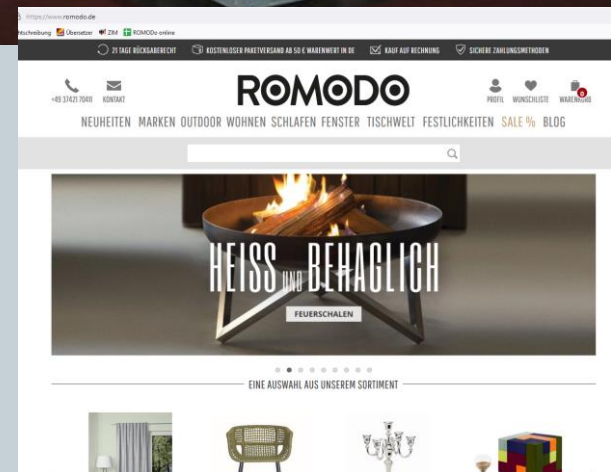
https://www.romodo.de

Hochzeitseinladung Übersetzer ZIM ROMODO online

21 TAGE RÜCKGABERECHT KOSTENLOSER PAKETVERSAND AB 50 € WARENWERT IN DE KAUF AUF RECHNUNG SICHERE ZAHLUNGSMETHODEN

+49 37421 70411 KONTAKT

ROMODO

PROFIL WUNSCHLISTE WARENKORB 0

NEUHEITEN MARKEN OUTDOOR WOHNEN SCHLAFEN FENSTER TISCHWELT FESTLICHKEITEN SALE % BLOG

HEISS UND BEHAGLICH

FEUERSCHALEN

EINE AUSWAHL AUS UNSEREM SORTIMENT